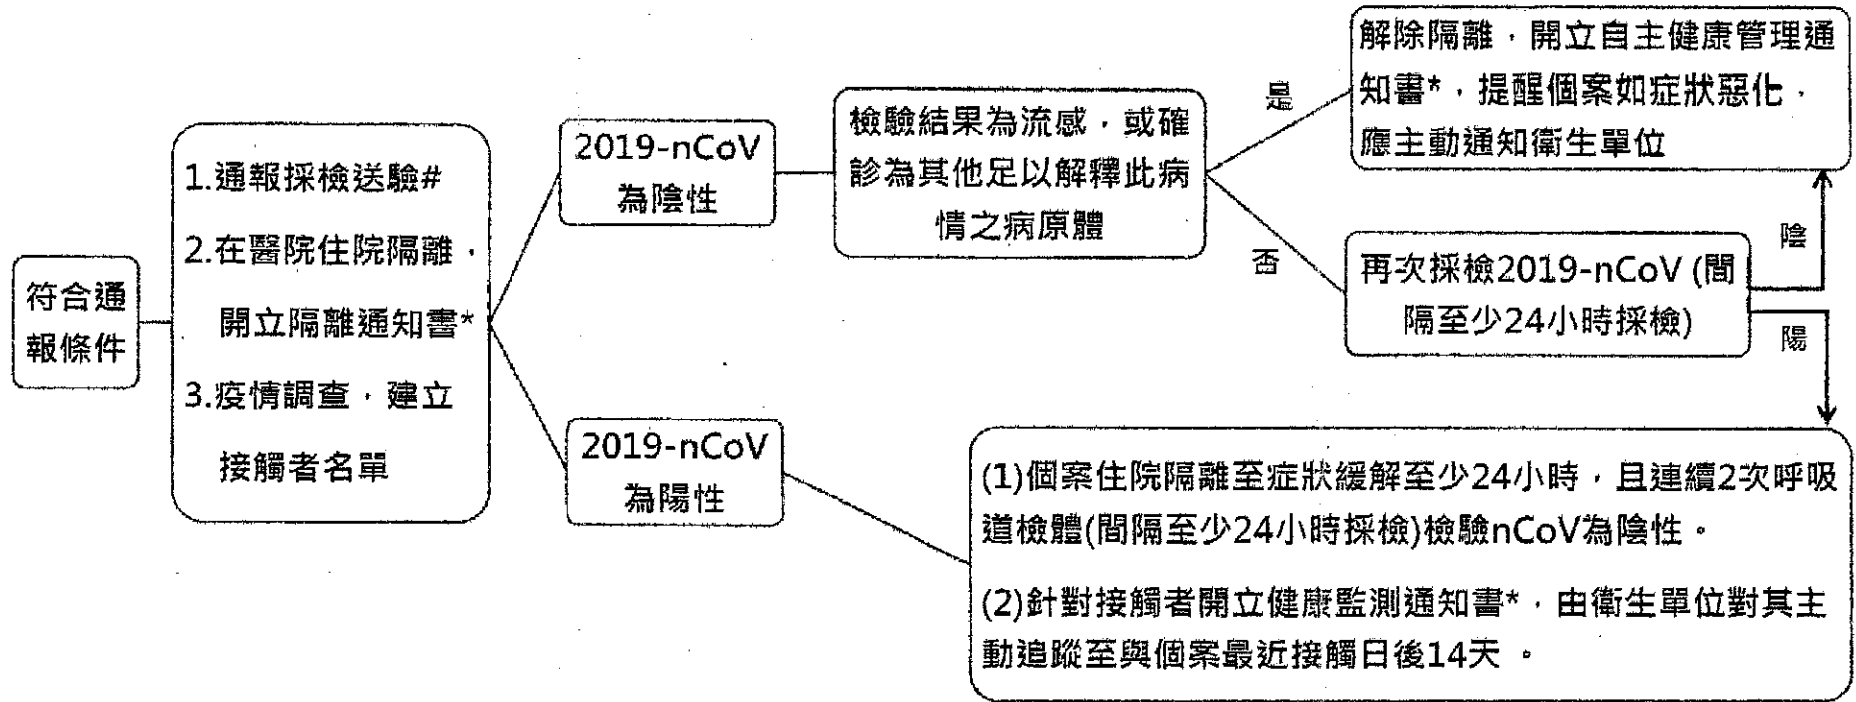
符合通報條件

1.通報採檢送驗#

2.在醫院住院隔離，開立隔離通知書*

3.疫情調查，建立接觸者名單

2019-nCoV為陰性

檢驗結果為流感，或確診為其他足以解釋此病情之病原體

是

解除隔離，開立自主健康管理通知書*，提醒個案如症狀惡化，應主動通知衛生單位

否

再次採檢2019-nCoV (間隔至少24小時採檢)

陰

陽

2019-nCoV為陽性

(1)個案住院隔離至症狀緩解至少24小時，且連續2次呼吸道檢體(間隔至少24小時採檢)檢驗nCoV為陰性。

(2)針對接觸者開立健康監測通知書*，由衛生單位對其主動追蹤至與個案最近接觸日後14天 。